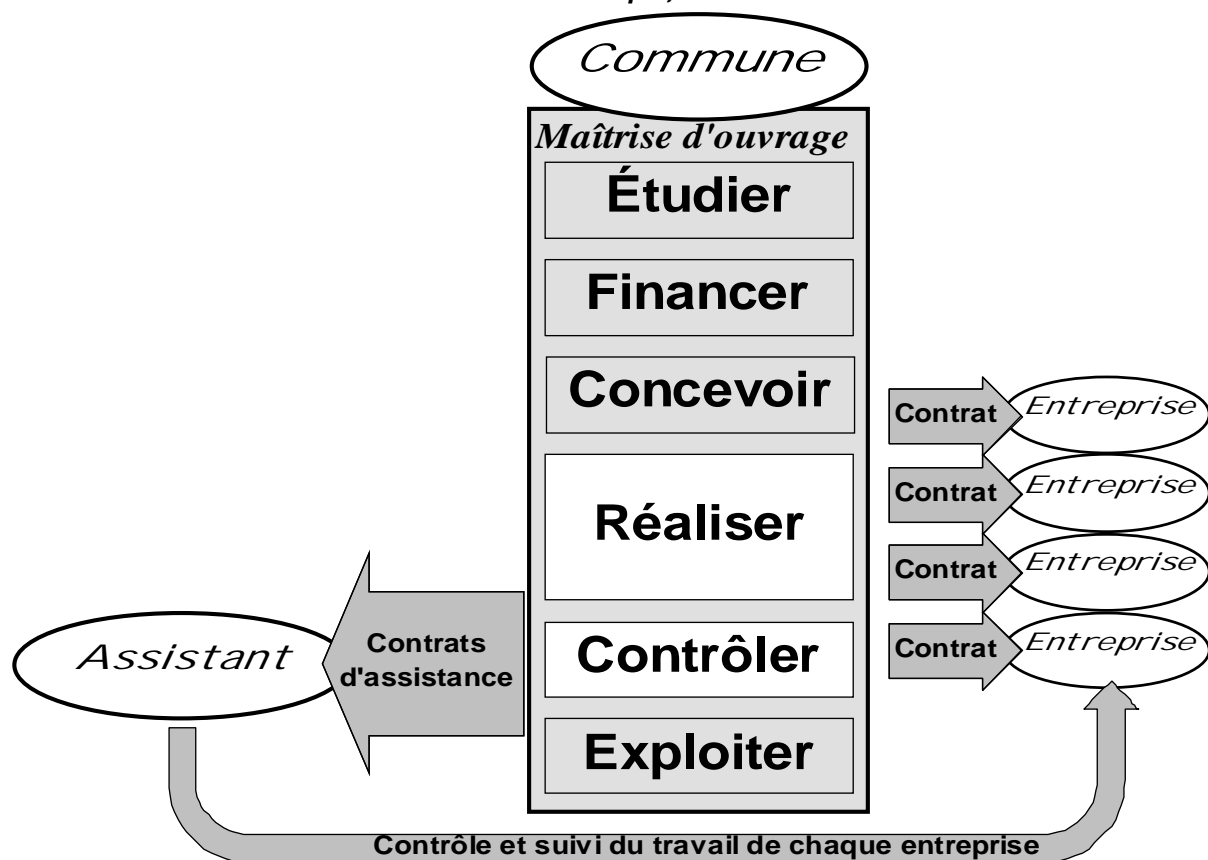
Commune

Maîtrise d'ouvrage

Étudier

Financer

Concevoir

Réaliser

Contrôler

Exploiter

Contrat

Entreprise

Contrat

Entreprise

Contrat

Entreprise

Contrat

Entreprise

Assistant

Contrats d'assistance

Contrôle et suivi du travail de chaque entreprise